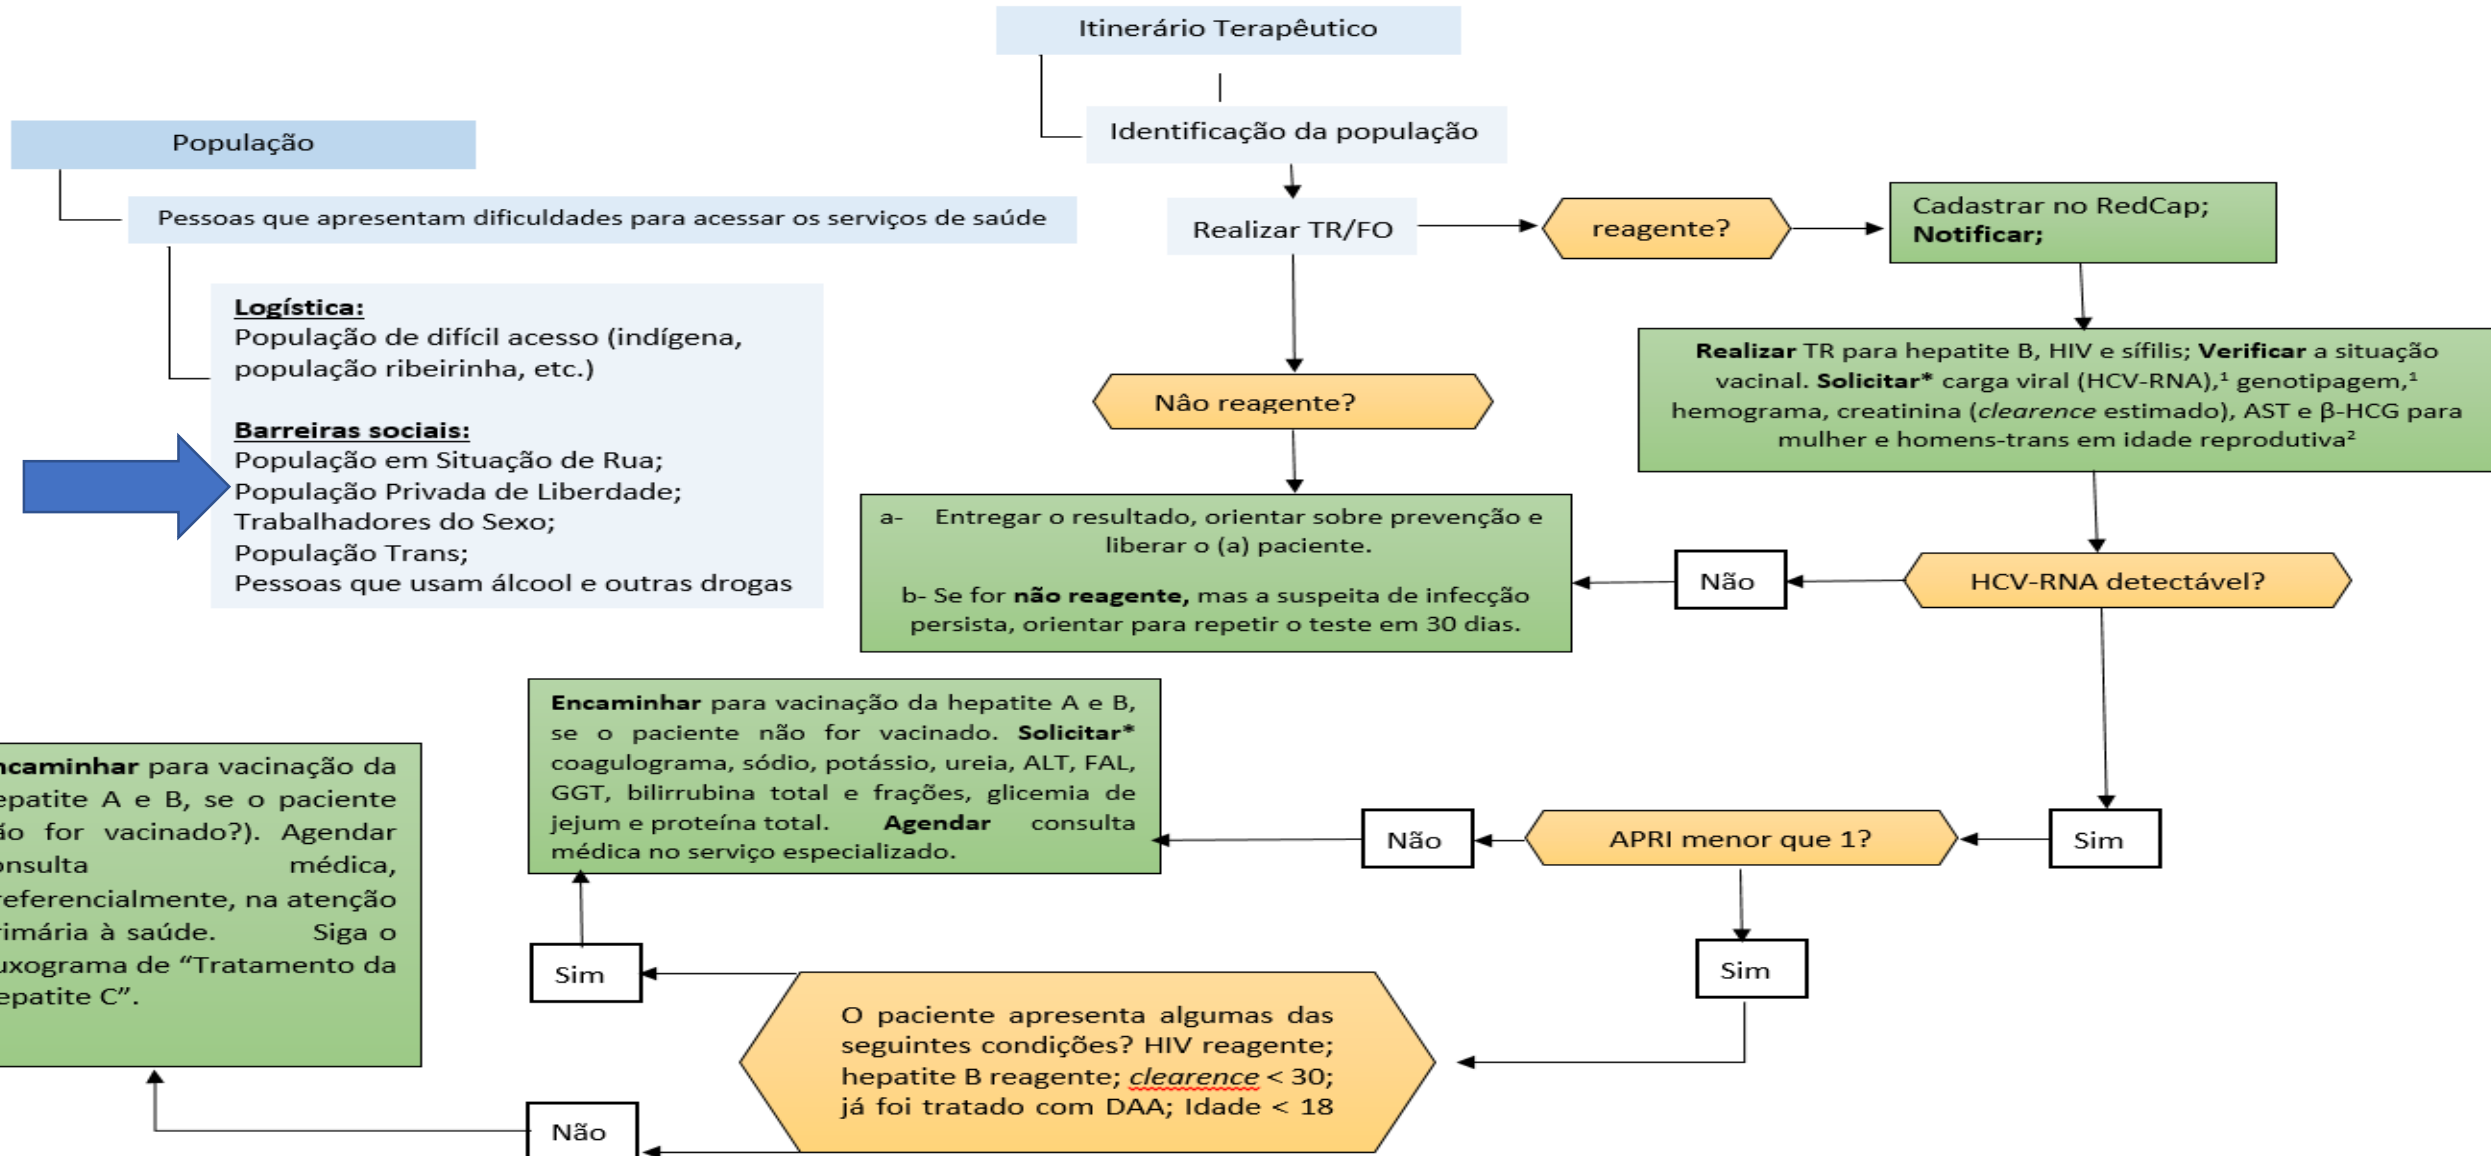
Itinerário Terapêutico

Identificação da população

População

Pessoas que apresentam dificuldades para acessar os serviços de saúde

Logística:
População de difícil acesso (indígena, população ribeirinha, etc.)

Barreiras sociais:
População em Situação de Rua;
População Privada de Liberdade;
Trabalhadores do Sexo;
População Trans;
Pessoas que usam álcool e outras drogas

Realizar TR/FO

reagente?

Cadastrar no RedCap;
Notificar;

Realizar TR para hepatite B, HIV e sífilis; Verificar a situação vacinal. Solicitar* carga viral (HCV-RNA),¹ genotipagem,¹ hemograma, creatinina (clearence estimado), AST e β-HCG para mulher e homens-trans em idade reprodutiva²

Não reagente?

a- Entregar o resultado, orientar sobre prevenção e liberar o (a) paciente.

b- Se for não reagente, mas a suspeita de infecção persista, orientar para repetir o teste em 30 dias.

Não

HCV-RNA detectável?

Encaminhar para vacinação da hepatite A e B, se o paciente não for vacinado. Solicitar* coagulograma, sódio, potássio, ureia, ALT, FAL, GGT, bilirrubina total e frações, glicemia de jejum e proteína total. Agendar consulta médica no serviço especializado.

ncaminhar para vacinação da epatite A e B, se o paciente ão for vacinado?). Agendar onsulta médica, referencialmente, na atenção rimária à saúde. Siga o uxograma de “Tratamento da epatite C”.

Não

APRI menor que 1?

Sim

Sim

Sim

O paciente apresenta algumas das seguintes condições? HIV reagente; hepatite B reagente; clearence < 30; já foi tratado com DAA; Idade < 18

Não